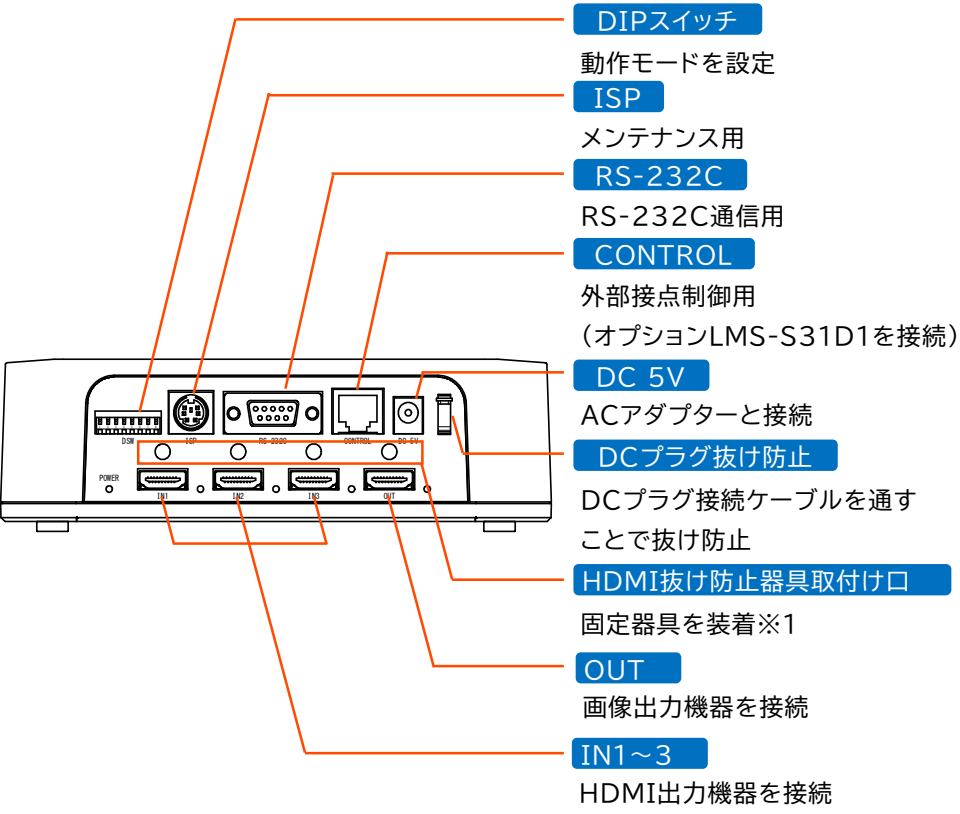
DIPスイッチ
動作モードを設定
ISP
メンテナンス用
RS-232C
RS-232C通信用
CONTROL
外部接点制御用
（オプションLMS-S31D1を接続）
DC 5V
ACアダプターと接続
DCプラグ抜け防止
DCプラグ接続ケーブルを通すことで抜け防止
HDMI抜け防止器具取付け口
固定器具を装着※1
OUT
画像出力機器を接続
IN1～3
HDMI出力機器を接続

DSW
ISP
RS-232C
CONTROL
DC 5V
POWER
IN1
IN2
IN3
OUT